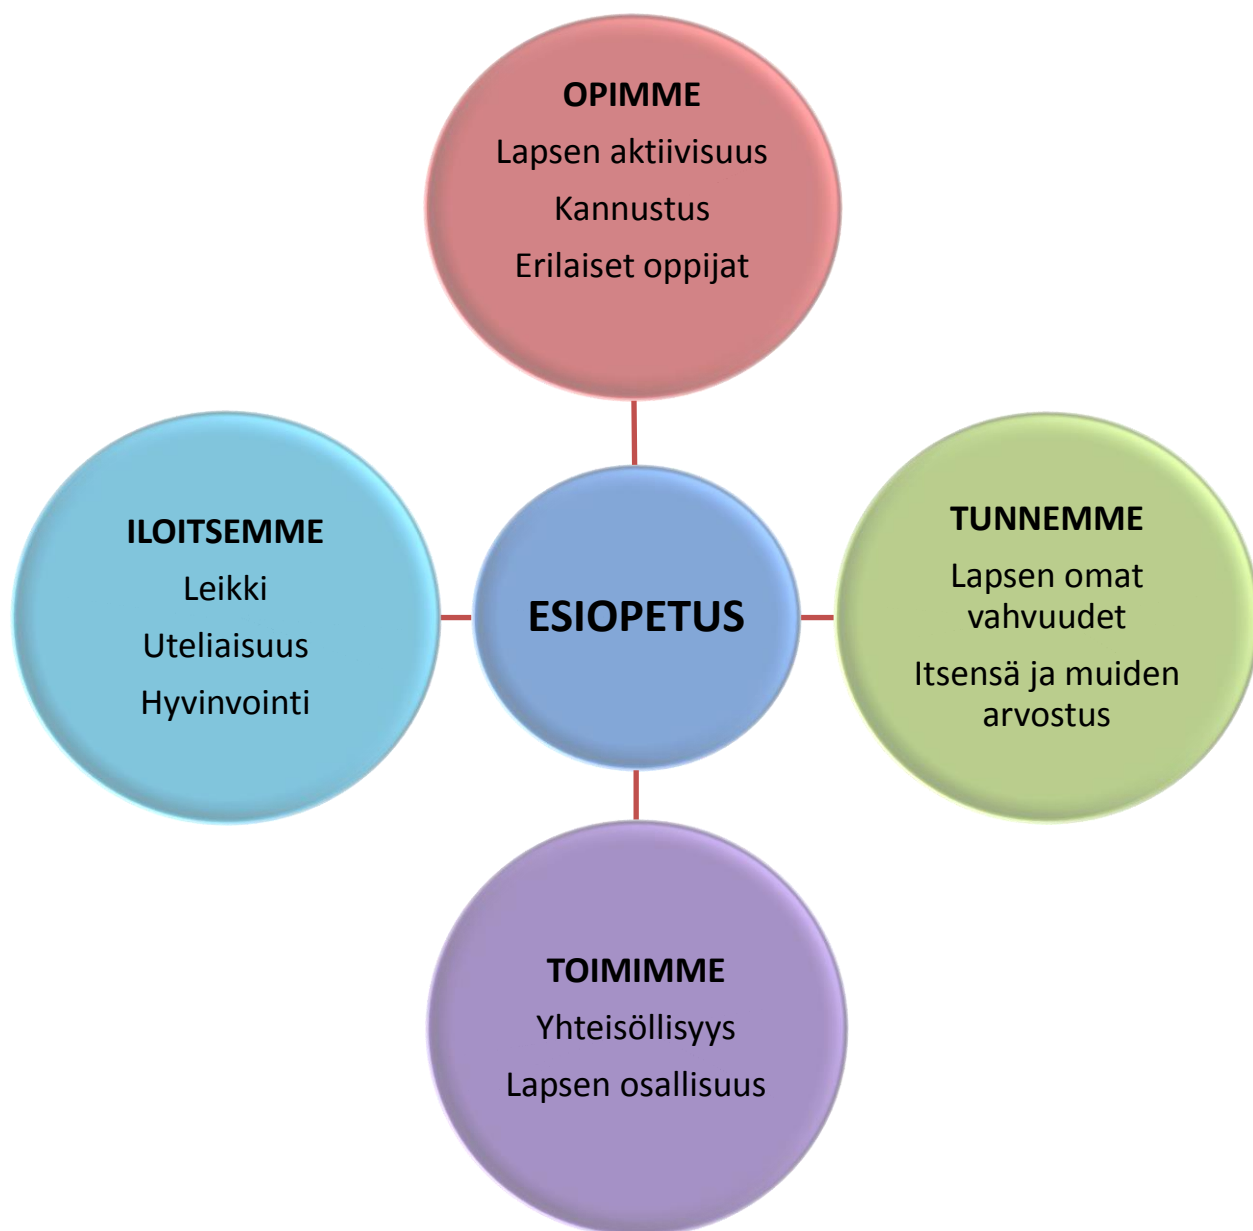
OPIMME

Lapsen aktiivisuus

Kannustus

Erilaiset oppijat

ILOITSEMME

Leikki

Uteliaisuus

Hyvinvointi

ESIOPETUS

TUNNEMME

Lapsen omat vahvuudet

Itsensä ja muiden arvostus

TOIMIMME

Yhteisöllisyys

Lapsen osallisuus